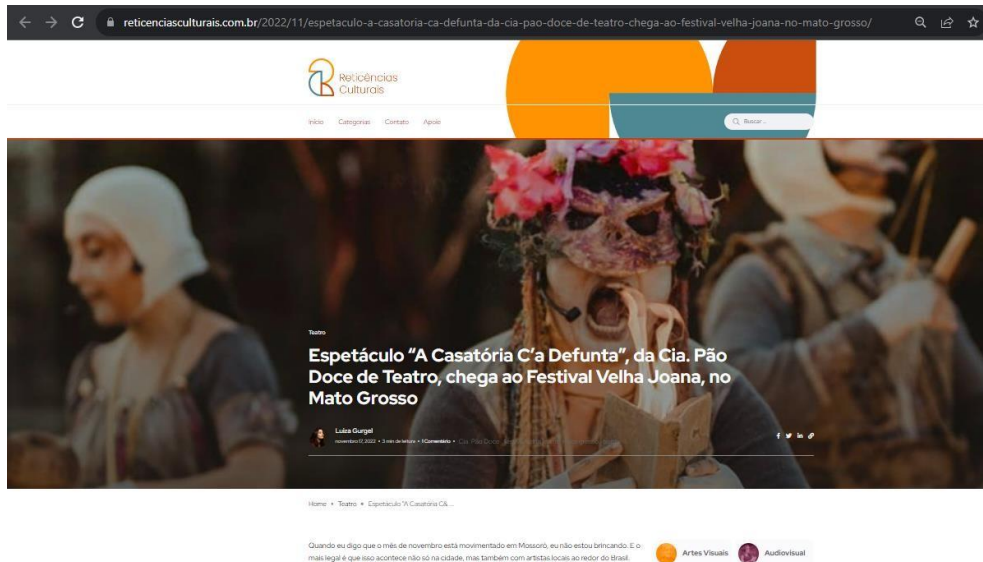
reticenciasculturais.com.br/2022/11/espetaculo-a-casatoria-ca-defunta-da-cia-pao-doce-de-teatro-chega-ao-festival-velha-joana-no-mato-grosso/

Reticências Culturais

Início Categorias Contato Apoie

Buscar...

Teatro

Espetáculo "A Casatória C'a Defunta", da Cia. Pão Doce de Teatro, chega ao Festival Velha Joana, no Mato Grosso

Luiza Gurgel
novembro 17, 2022 • 3 min de leitura • 1 Comentário • Cia. Pão Doce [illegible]

Home • Teatro • Espetáculo "A Casatória C&...

Quando eu digo que o mês de novembro está movimentado em Mossoró, eu não estou brincando. E o mais legal é que isso acontece não só na cidade, mas também com artistas locais ao redor do Brasil.

Artes Visuais Audiovisual